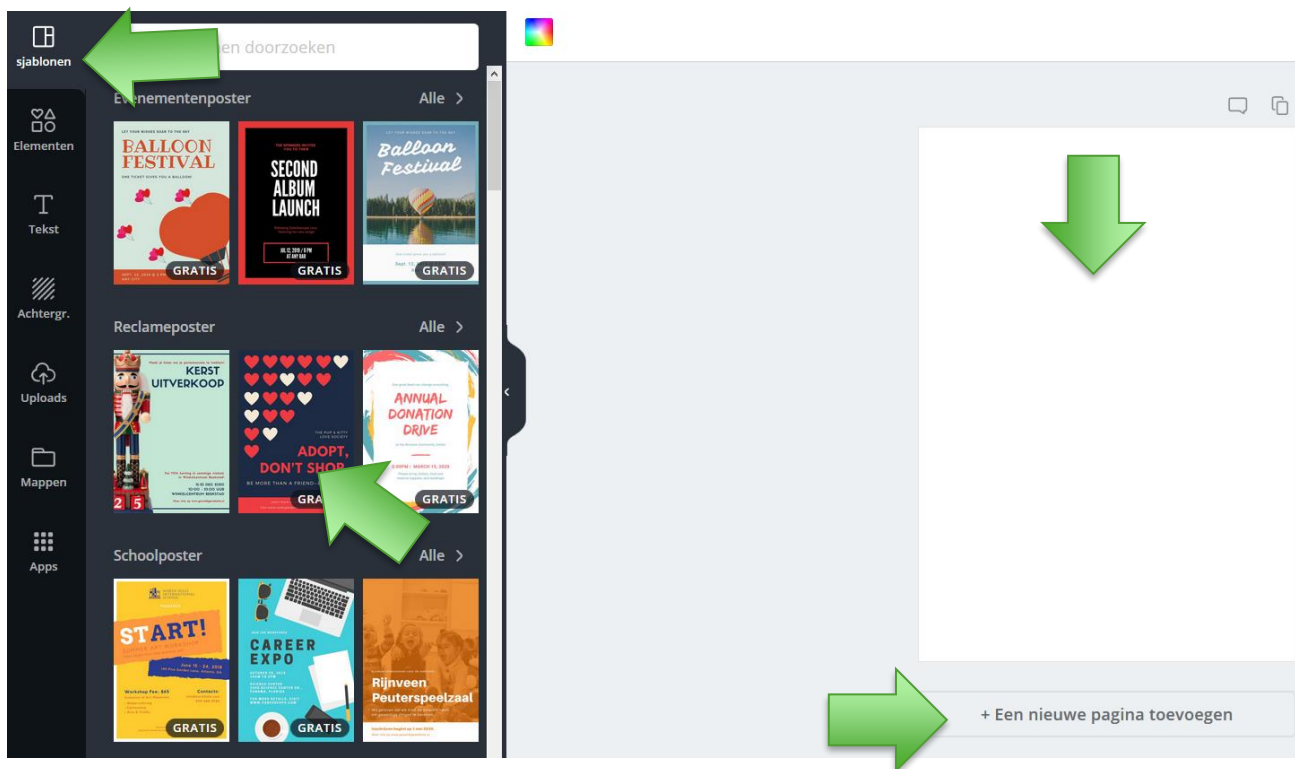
sjablonen

Elementen

Tekst

Achtergr.

Uploads

Mappen

Apps

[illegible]en doorzoeken

E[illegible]enementenposter
Alle >

BALLOON FESTIVAL
GRATIS

SECOND ALBUM LAUNCH
GRATIS

Balloon Festival
GRATIS

Reclameposter
Alle >

KERST UITVERKOOP

ADOPT, DON'T SHOP
GRA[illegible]

ANNUAL DONATION DRIVE
GRATIS

Schoolposter
Alle >

START!
GRATIS

CAREER EXPO
GRATIS

Rijnveen Peuterspeelzaal

+ Een nieuwe pagina toevoegen